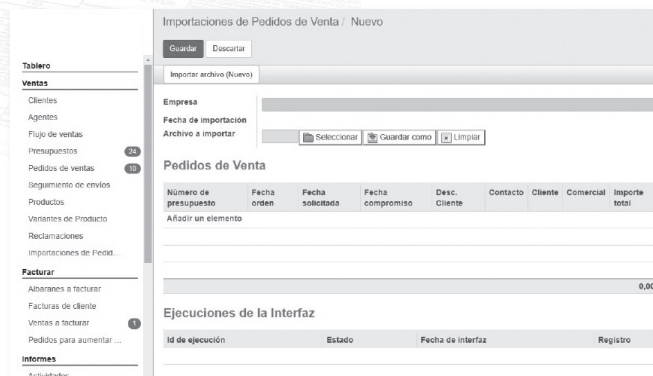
Tablero
Ventas
Clientes
Agentes
Flujo de ventas
Presupuestos 24
Pedidos de ventas 10
Seguimiento de envíos
Productos
Variantes de Producto
Reclamaciones
Importaciones de Pedid...
Facturar
Albaranes a facturar
Facturas de cliente
Ventas a facturar 1
Pedidos para aumentar ...
Informes
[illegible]

Importaciones de Pedidos de Venta / Nuevo

Guardar Descartar

Importar archivo (Nuevo)

Empresa
Fecha de importación
Archivo a importar
Seleccionar Guardar como Limpiar

Pedidos de Venta

| Número de presupuesto | Fecha orden | Fecha solicitada | Fecha compromiso | Desc. Cliente | Contacto | Cliente | Comercial | Importe total |
|---|---|---|---|---|---|---|---|---|
| Añadir un elemento | | | | | | | | |
| | | | | | | | | 0,00 |

Ejecuciones de la Interfaz

| Id de ejecución | Estado | Fecha de interfaz | Registro |
|---|---|---|---|